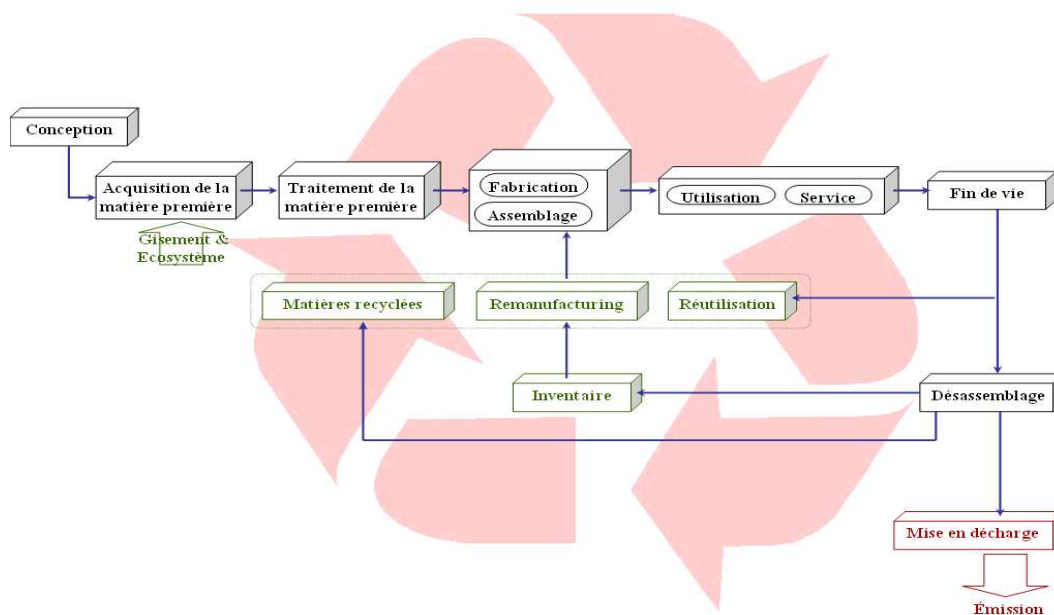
Conception

Acquisition de la matière première

Gisement & Ecosystème

Traitement de la matière première

Fabrication

Assemblage

Utilisation

Service

Fin de vie

Matières recyclées

Remanufacturing

Réutilisation

Inventaire

Désassemblage

Mise en décharge

Émission